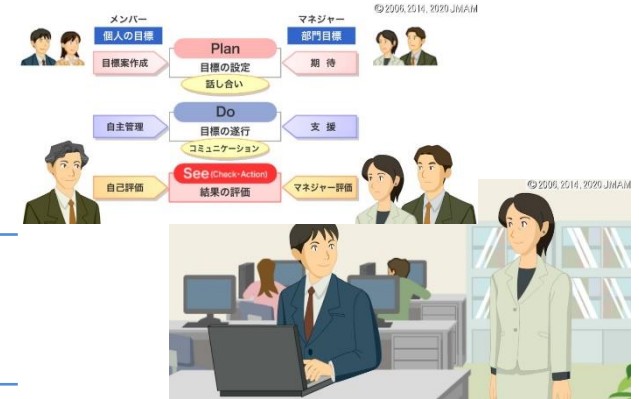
©2006, 2014, 2020 JMAM

メンバー
個人の目標

マネジャー
部門目標

目標案作成
Plan
目標の設定
期 待

話し合い

自主管理
Do
目標の遂行
支 援

コミュニケーション

自己評価
See (Check・Action)
結果の評価
マネジャー評価

©2006, 2014, 2020 JMAM